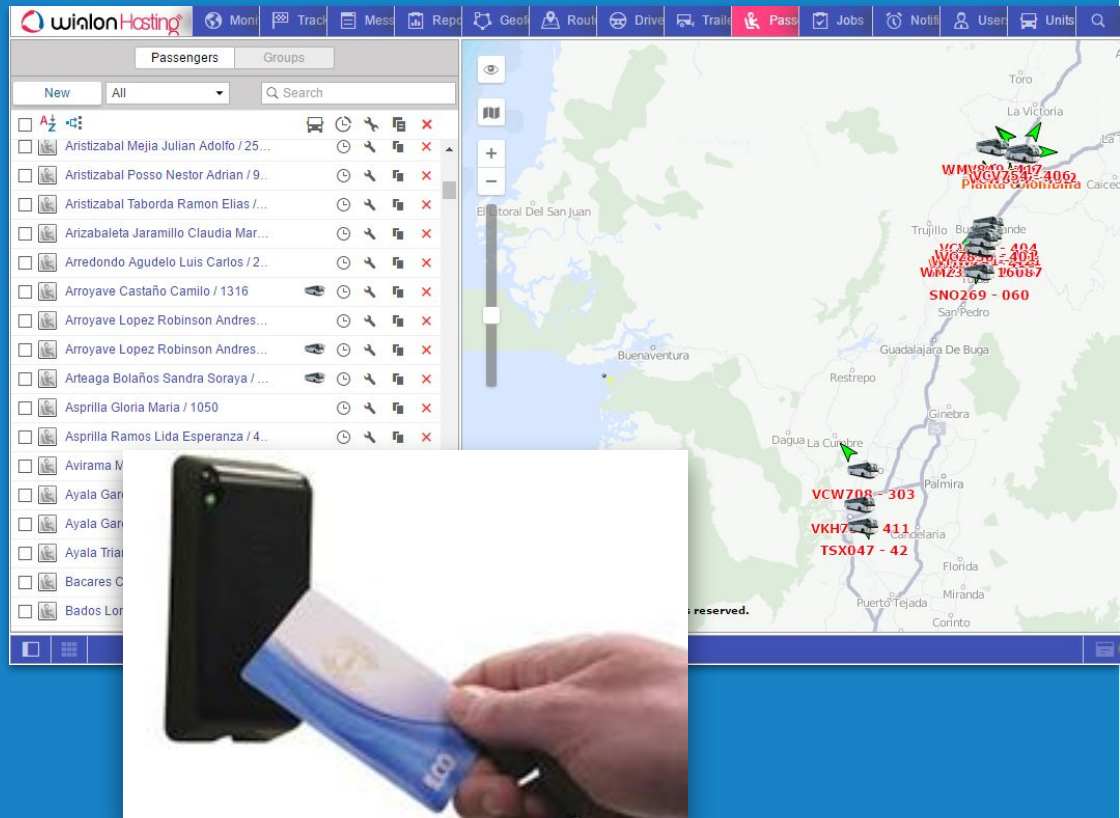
wialon Hosting

Moni Track Mess Repo Geofi Rout Drive Traile Pass Jobs Notifi User Units

Passengers Groups

New All Search

Aristizabal Mejia Julian Adolfo / 25...
Aristizabal Posso Nestor Adrian / 9...
Aristizabal Taborda Ramon Elias /...
Arizabaleta Jaramillo Claudia Mar...
Arredondo Agudelo Luis Carlos / 2...
Arroyave Castaño Camilo / 1316
Arroyave Lopez Robinson Andres...
Arroyave Lopez Robinson Andres...
Arteaga Bolaños Sandra Soraya / ...
Asprilla Gloria Maria / 1050
Asprilla Ramos Lida Esperanza / 4...
Avirama M
Ayala Gar
Ayala Gar
Ayala Trian
Bacares C
Bados Lor

Toro
La Victoria
WMV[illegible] 417
VGV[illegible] 406
Planta Colombina
Caiced
El Litoral Del San Juan
Trujillo
Bugalagrande
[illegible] 404
WGZ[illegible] 401
WMZ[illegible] 16087
SNO269 - 060
San Pedro
Buenaventura
Guadalajara De Buga
Restrepo
Ginebra
Dagua
La Cumbre
Palmira
VCW708 - 303
VKH7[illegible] 411
Candelaria
TSX047 - 42
Florida
Miranda
Puerto Tejada
Corinto
s reserved.